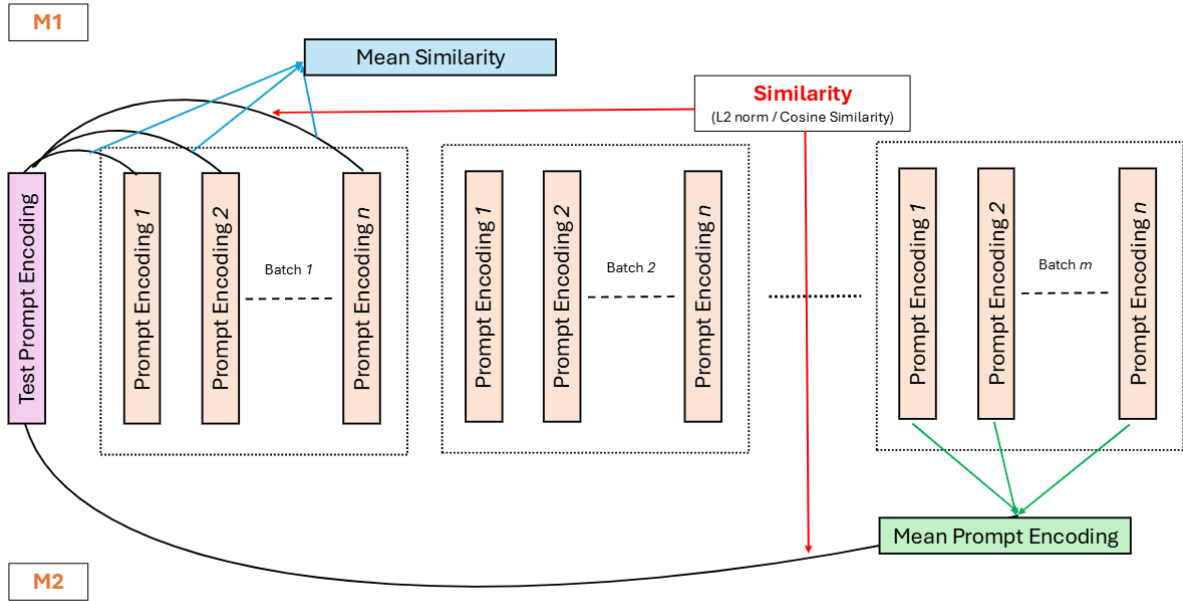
M1

Mean Similarity

Similarity
(L2 norm / Cosine Similarity)

Test Prompt Encoding

Prompt Encoding *1*
Prompt Encoding 2
Batch *1*
Prompt Encoding *n*

Prompt Encoding *1*
Prompt Encoding 2
Batch *2*
Prompt Encoding *n*

Prompt Encoding *1*
Prompt Encoding 2
Batch *m*
Prompt Encoding *n*

Mean Prompt Encoding

M2